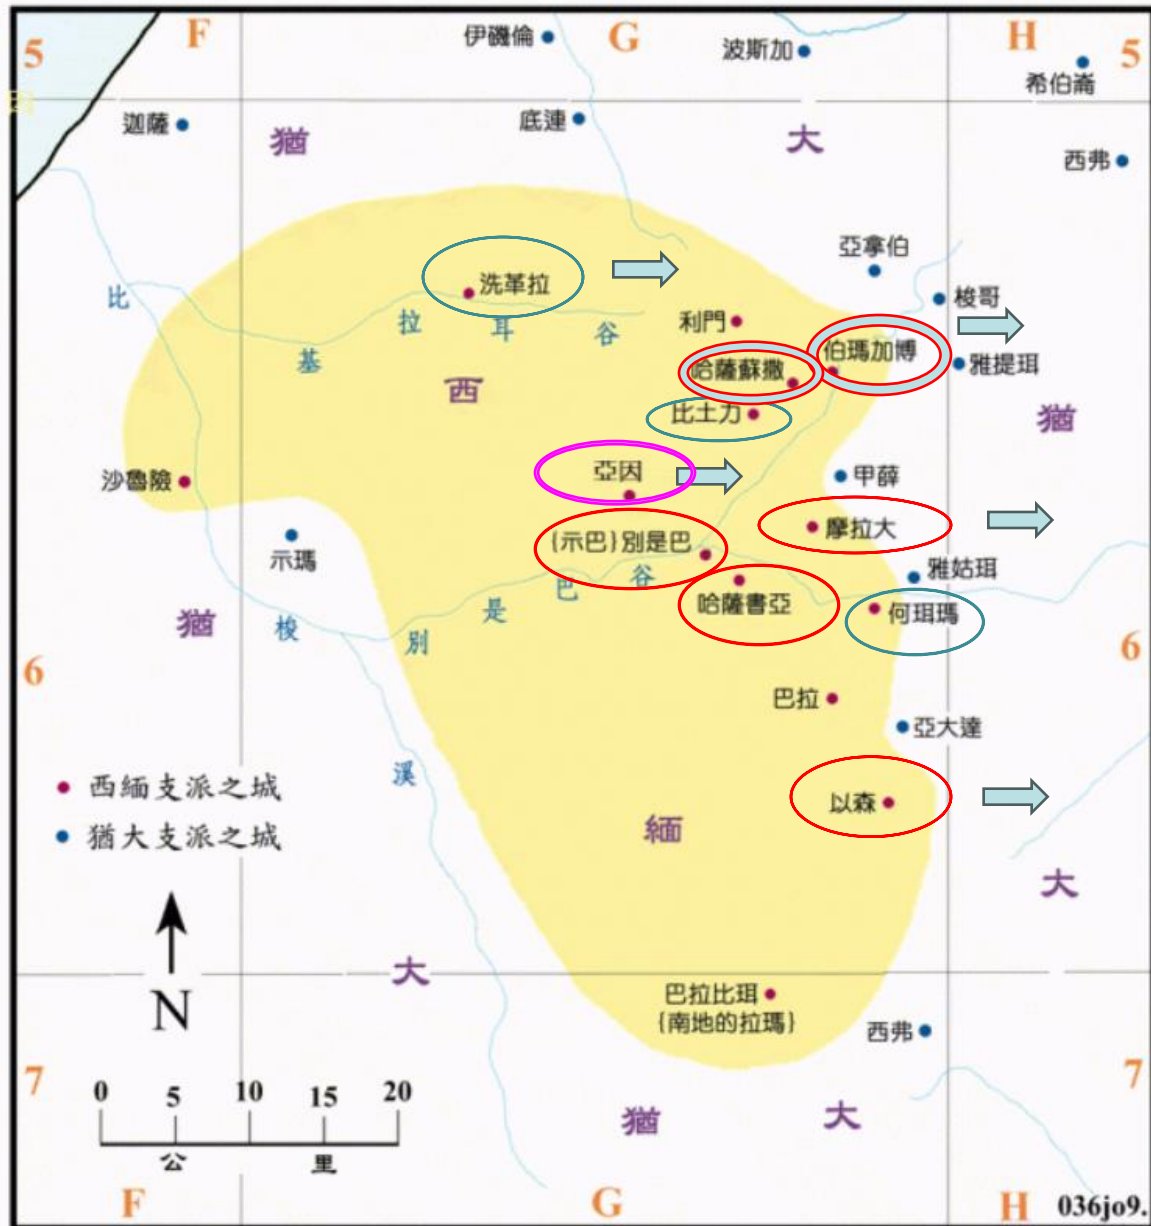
5 F G H 5

伊磯倫 波斯加 希伯崙

迦薩 底連 西弗

猶 大

亞拿伯

洗革拉 梭哥

比 拉 耳 谷 利門

基 伯瑪加博 雅提珥

哈薩蘇撒

西 比土力 猶

亞因 甲薛

沙魯險

(示巴)別是巴 摩拉大

示瑪 谷 雅姑珥

猶 梭 別 是 巴 哈薩書亞 何珥瑪

6 6

巴拉

亞大達

溪

以森

• 西緬支派之城

• 猶大支派之城 緬

大

N

大

巴拉比珥 (南地的拉瑪)

西弗

7 7

0 5 10 15 20

公 里

猶 大

F G H 036jo9.